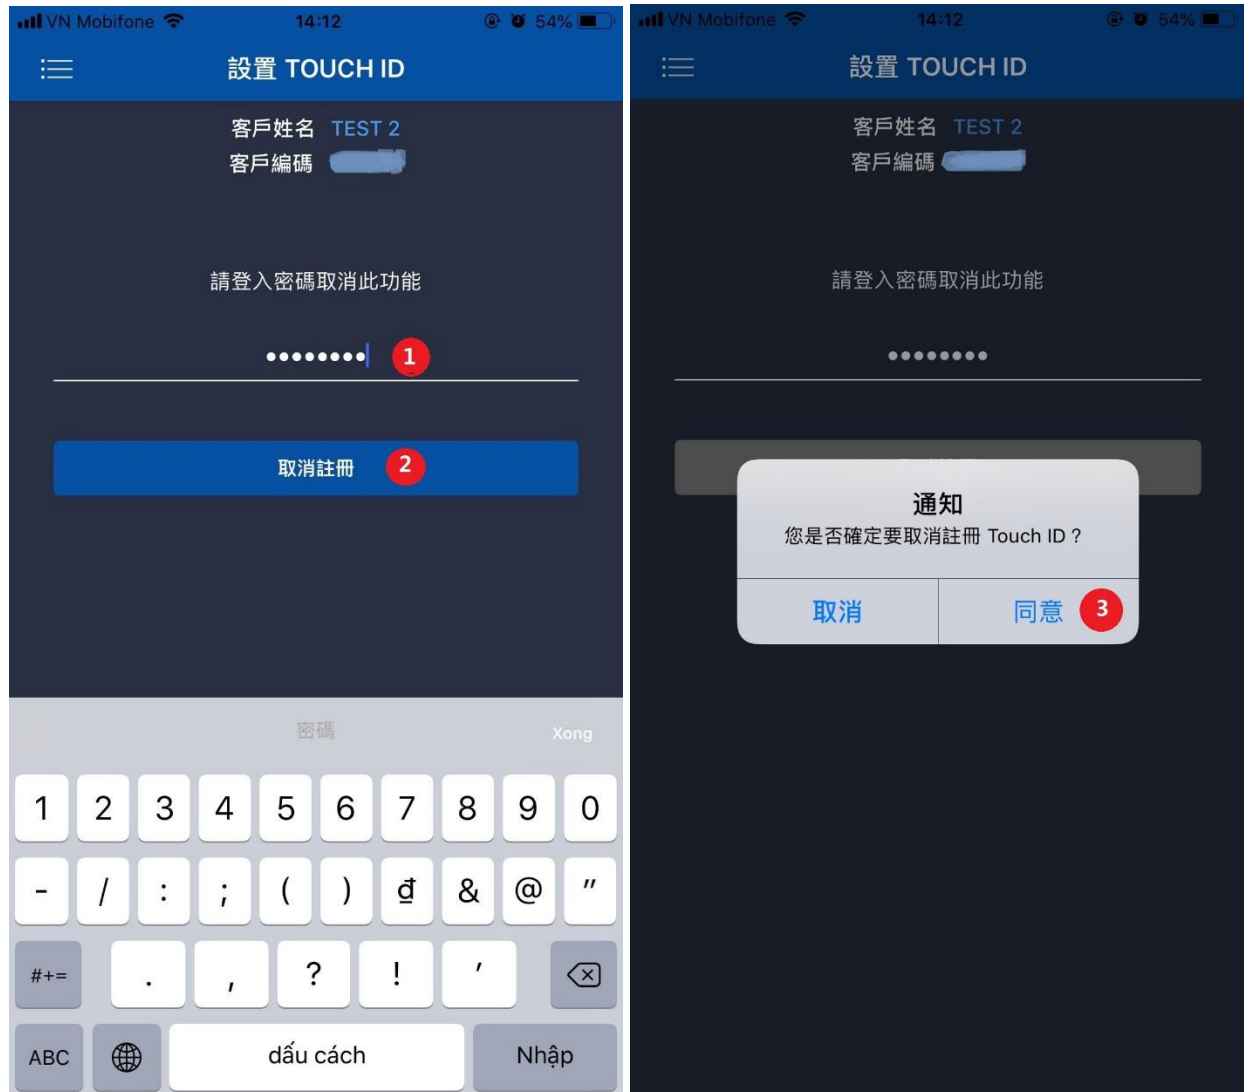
VN Mobifone 14:12 54%

設置 TOUCH ID

客戶姓名 TEST 2
客戶編碼 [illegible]

請登入密碼取消此功能

•••••••• 1

取消註冊 2

密碼 Xong

1 2 3 4 5 6 7 8 9 0
- / : ; ( ) đ & @ "
#+= . , ? ! '
ABC dấu cách Nhập

VN Mobifone 14:12 54%

設置 TOUCH ID

客戶姓名 TEST 2
客戶編碼 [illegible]

請登入密碼取消此功能

••••••••

通知
您是否確定要取消註冊 Touch ID？

取消 同意 3